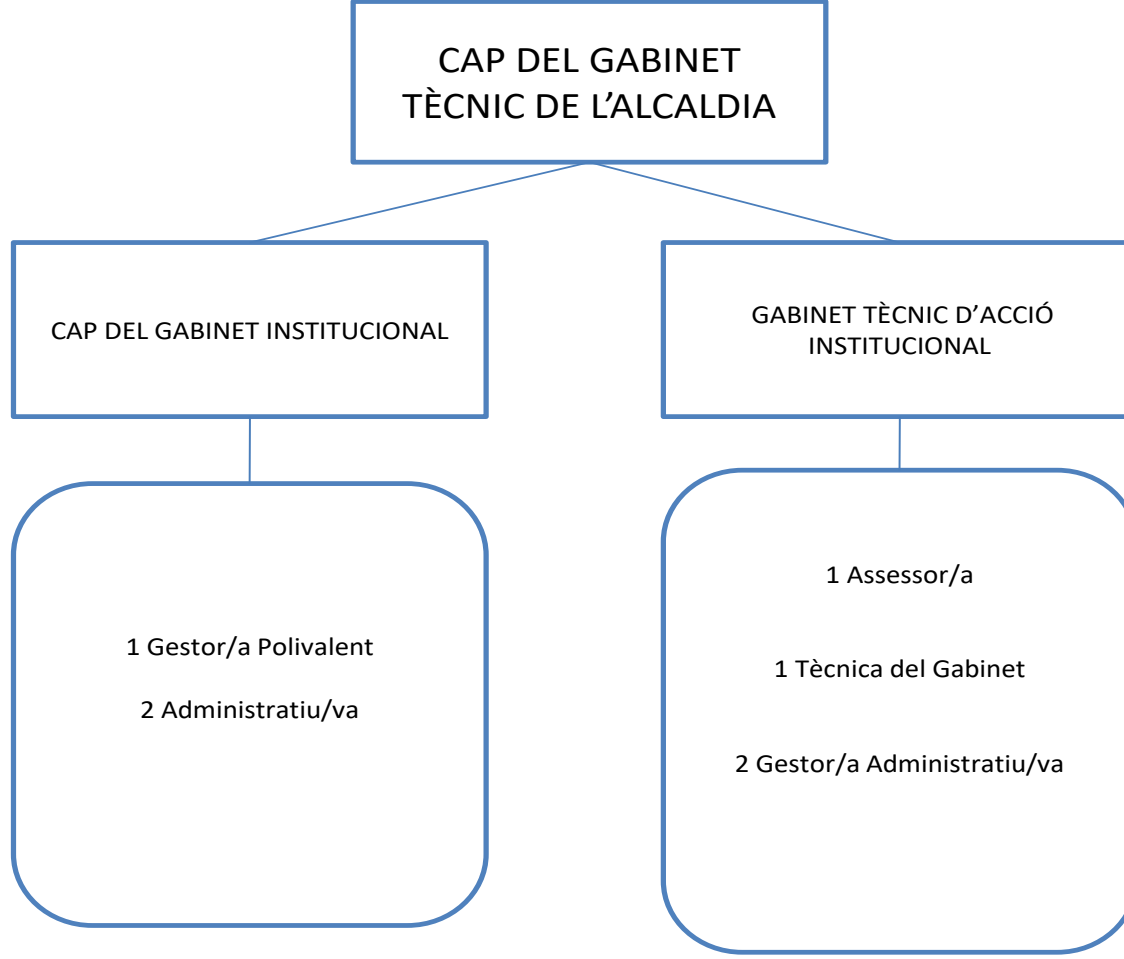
CAP DEL GABINET
TÈCNIC DE L'ALCALDIA

CAP DEL GABINET INSTITUCIONAL

1 Gestor/a Polivalent

2 Administratiu/va

GABINET TÈCNIC D'ACCIÓ INSTITUCIONAL

1 Assessor/a

1 Tècnica del Gabinet

2 Gestor/a Administratiu/va